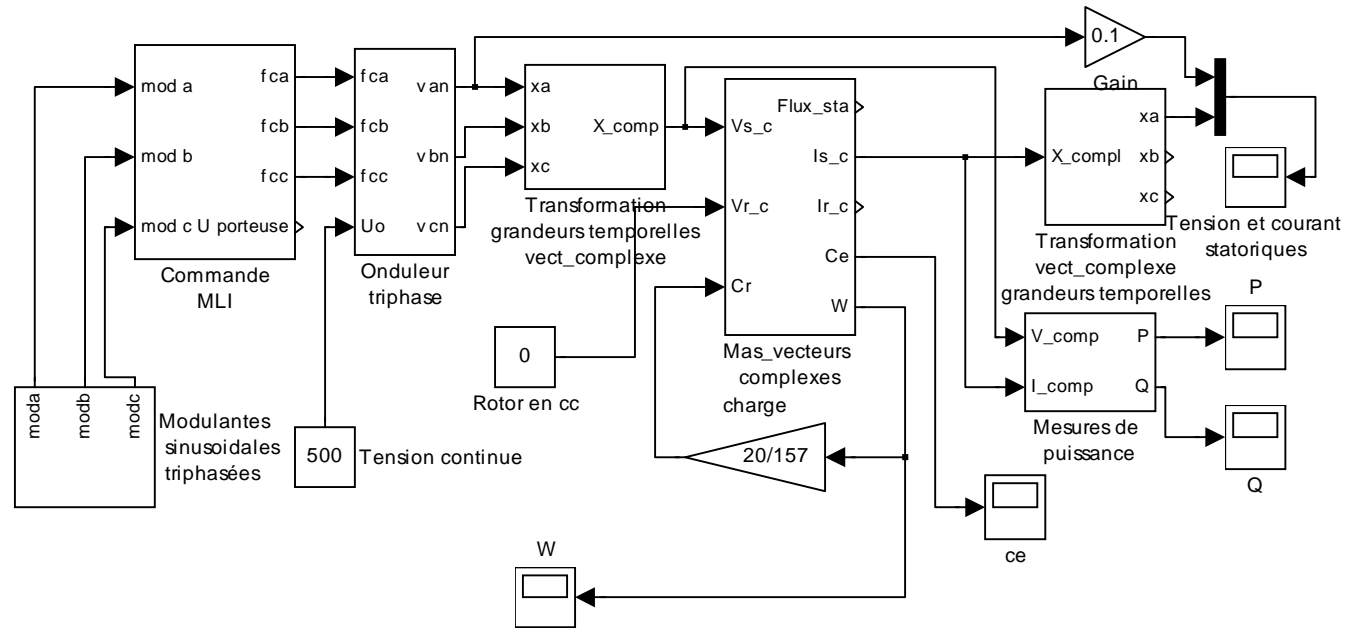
mod a
mod b
mod c
fca
fcb
fcc
U porteuse
Commande MLI

fca
fcb
fcc
Uo
van
vbn
vcn
Onduleur triphase

xa
xb
xc
X_comp
Transformation grandeurs temporelles vect_complexe

Vs_c
Vr_c
Cr
Flux_sta
Is_c
Ir_c
Ce
W
Mas_vecteurs complexes charge

0.1
Gain

X_compl
xa
xb
xc
Transformation vect_complexe grandeurs temporelles

Tension et courant statoriques

P

V_comp
I_comp
P
Q
Mesures de puissance

Q

0
Rotor en cc

moda
modb
modc
Modulantes sinusoidales triphasées

500
Tension continue

20/157

ce

W